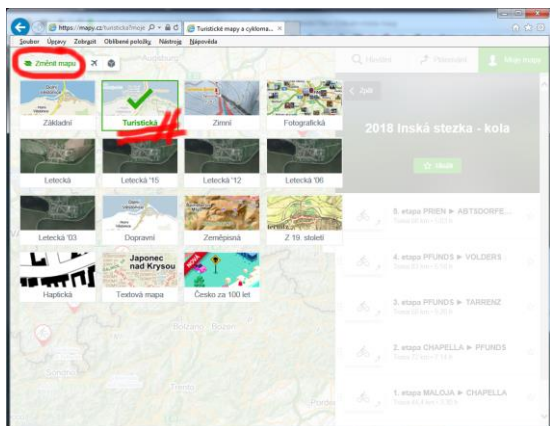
https://mapy.cz/turisticka?moje
Turistické mapy a cyklomapy

Soubor Úpravy Zobrazit Oblíbené položky Nástroje Nápověda

Změnit mapu

Hledat
Plánovat
Moje mapy

Základní
Turistická
Zimní
Fotografická
Letecká
Letecká '15
Letecká '12
Letecká '06
Letecká '03
Dopravní
Zeměpisná
Z 19. století
Haptická
Japonec nad Krysou
Textová mapa
Česko za 100 let

Zpět

2018 Innská stezka - kola

Uložit

5. etapa PRIEN ► ABTSDORFE...
4. etapa PFUNDS ► VOLDERS
3. etapa PFUNDS ► TARRENZ
2. etapa CHAPELLA ► PFUNDS
1. etapa MALOJA ► CHAPELLA

Bolzano - Bozen